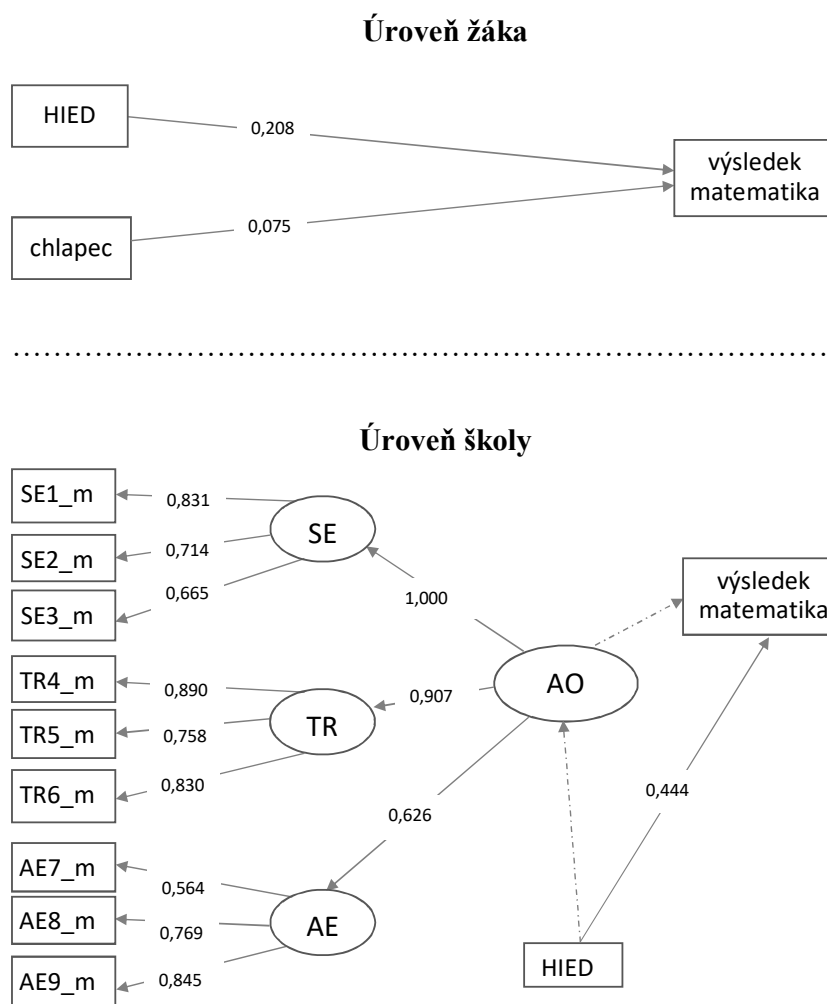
Úroveň žáka

HIED

0,208

výsledek matematika

chlapec

0,075

Úroveň školy

SE1_m

0,831

SE

SE2_m

0,714

SE3_m

0,665

1,000

výsledek matematika

TR4_m

0,890

0,907

AO

TR5_m

0,758

TR

TR6_m

0,830

0,444

0,626

AE7_m

0,564

AE8_m

0,769

AE

AE9_m

0,845

HIED